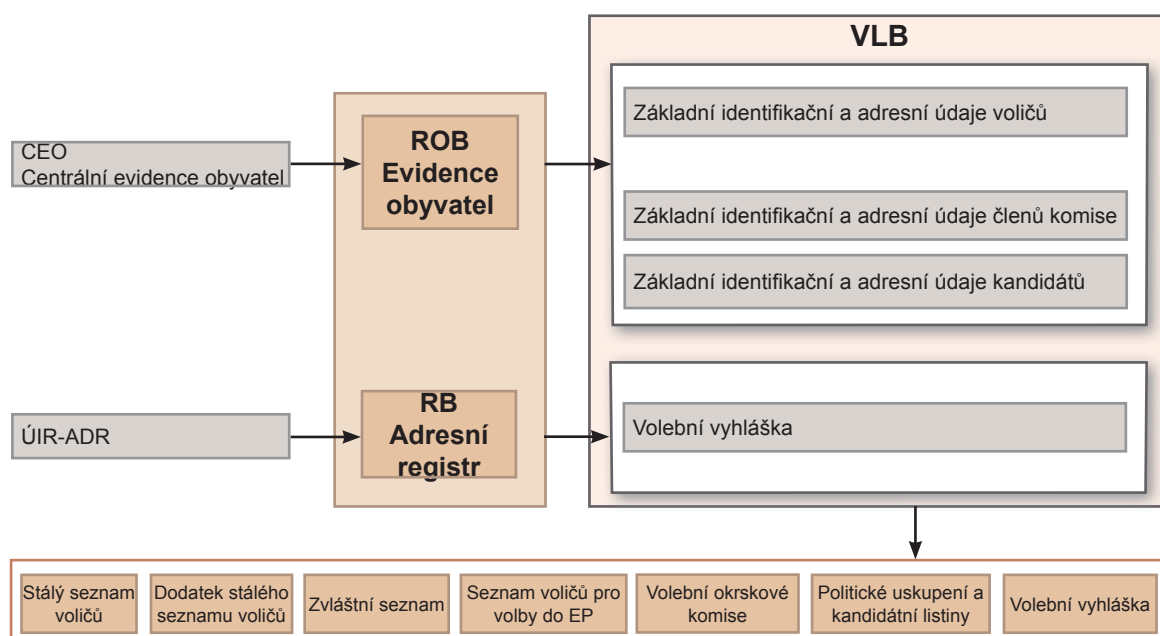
CEO
Centrální evidence obyvatel

ROB
Evidence obyvatel

VLB

Základní identifikační a adresní údaje voličů

Základní identifikační a adresní údaje členů komise

Základní identifikační a adresní údaje kandidátů

ÚIR-ADR

RB
Adresní registr

Volební vyhláška

Stálý seznam voličů

Dodatek stálého seznamu voličů

Zvláštní seznam

Seznam voličů pro volby do EP

Volební okrskové komise

Politické uskupení a kandidátní listiny

Volební vyhláška